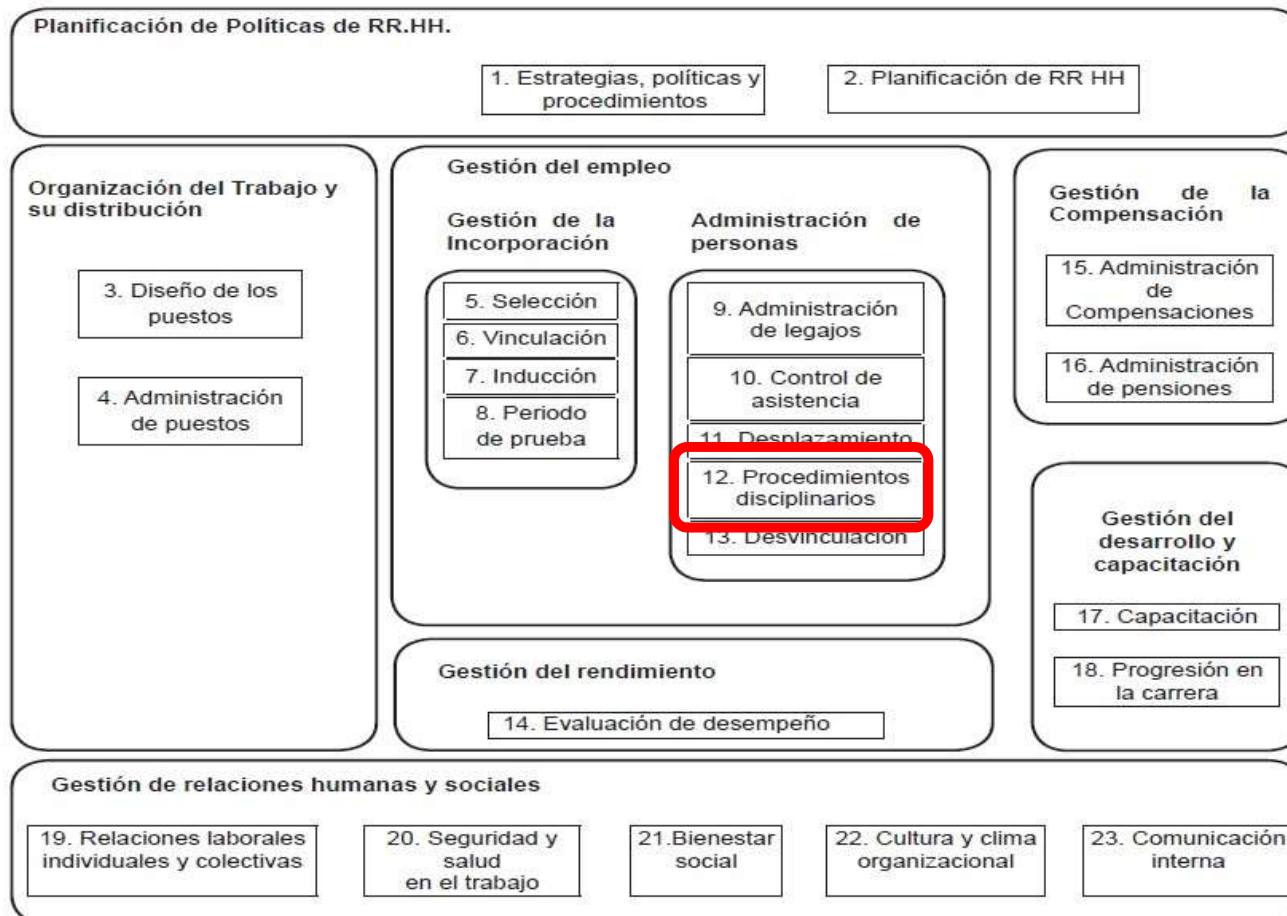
Planificación de Políticas de RR.HH.

1. Estrategias, políticas y procedimientos

2. Planificación de RR HH

Organización del Trabajo y su distribución

3. Diseño de los puestos

4. Administración de puestos

Gestión del empleo

Gestión de la Incorporación

5. Selección

6. Vinculación

7. Inducción

8. Periodo de prueba

Administración de personas

9. Administración de legajos

10. Control de asistencia

11. Desplazamiento

12. Procedimientos disciplinarios

13. Desvinculación

Gestión de la Compensación

15. Administración de Compensaciones

16. Administración de pensiones

Gestión del desarrollo y capacitación

17. Capacitación

18. Progresión en la carrera

Gestión del rendimiento

14. Evaluación de desempeño

Gestión de relaciones humanas y sociales

19. Relaciones laborales individuales y colectivas

20. Seguridad y salud en el trabajo

21.Bienestar social

22. Cultura y clima organizacional

23. Comunicación interna